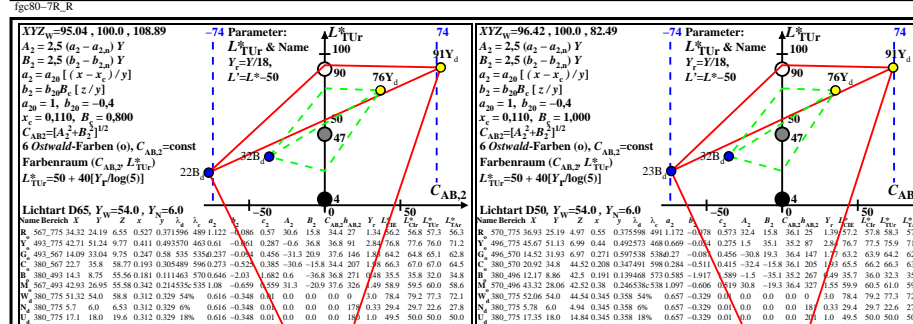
fgc80−7R_R

$XYZ_W$=95.04 , 100.0 , 108.89
$A_2 = 2,5\ (a_2 - a_{2,n})\ Y$
$B_2 = 2,5\ (b_2 - b_{2,n})\ Y$
$a_2 = a_{20}\ [\ (x - x_c)\ /\ y]$
$b_2 = b_{20} B_c\ [\ z\ /\ y]$
$a_{20} = 1\ ,\ b_{20} = -0,4$
$x_c = 0,110\ ,\ B_c = 0,800$
$C_{AB2}=[A_2^2+B_2^2]^{1/2}$
6 Ostwald-Farben (o), $C_{AB,2}$=const
Farbenraum ($C_{AB,2}$, $L^*_{TUr}$)
$L^*_{TUr}$=50 + 40[$Y_r$/log(5)]

−74 Parameter:
$L^*_{TUr}$ & Name
$Y_r$=Y/18,
L'=L*−50

74
$L^*_{TUr}$
100
90
91$Y_d$
76$Y_d$
50
47
32$B_d$
22$B_d$
4
0
$C_{AB,2}$
−50
50

Lichtart D65, $Y_W$=54.0 , $Y_N$=6.0
Name Bereich X Y Z x y $\lambda_d$ $a_2$ $b_2$ $C_{AB,2}$ $h_{AB,2}$ $Y_r$ $L^*_{CIE}$ $L^*_{TUr}$
R 567_775 34.32 24.19 6.55 0.527 0.371596 489 1.172 −0.086 0.57 30.6 15.8 54.24 27 1.34 56.2 56.8 57.3 56.3
Y 493_775 47.71 51.24 9.77 0.411 0.493570 463 0.61 −0.861 0.287 −0.6 36.8 36.8 91 2.84 76.8 77.6 76.0 71.2
G 493_567 14.09 33.04 9.75 0.247 0.58 535 535d 0.237 −0.094 0.456 −31.3 20.9 37.6 146 1.83 64.2 64.8 65.1 62.8
C 380_567 22.7 35.8 78.97 0.193 0.305489 596 0.273 −0.525 0.385 −30.6 −15.8 34.4 207 1.98 66.3 67.0 67.0 64.5
B 380_493 14.3 8.75 55.56 0.181 0.111463 570 0.646 −2.03 1.682 0.6 −36.8 36.8 271 0.48 35.5 35.8 32.0 34.8
M 567_493 42.93 26.95 55.58 0.342 0.214535c 535 1.08 −0.659 0.559 31.3 −20.9 37.6 326 1.49 58.9 59.5 60.0 58.6
W 380_775 51.32 54.0 58.8 0.312 0.329 54% 0.616 −0.348 0.01 0.0 0.0 0.0 0 3.0 78.4 79.2 77.3 72.1
N 380_775 5.7 6.0 6.53 0.312 0.329 6% 0.616 −0.348 0.01 0.0 0.0 0.0 178 0.33 29.4 29.7 22.6 27.8
U 380_775 17.1 18.0 19.6 0.312 0.329 18% 0.616 −0.348 0.01 0.0 0.0 0.0 180 1.0 49.5 50.0 50.0 50.0

$XYZ_W$=96.42 , 100.0 , 82.49
$A_2 = 2,5\ (a_2 - a_{2,n})\ Y$
$B_2 = 2,5\ (b_2 - b_{2,n})\ Y$
$a_2 = a_{20}\ [\ (x - x_c)\ /\ y]$
$b_2 = b_{20} B_c\ [\ z\ /\ y]$
$a_{20} = 1\ ,\ b_{20} = -0,4$
$x_c = 0,110\ ,\ B_c = 1,000$
$C_{AB2}=[A_2^2+B_2^2]^{1/2}$
6 Ostwald-Farben (o), $C_{AB,2}$=const
Farbenraum ($C_{AB,2}$, $L^*_{TUr}$)
$L^*_{TUr}$=50 + 40[$Y_r$/log(5)]

−74 Parameter:
$L^*_{TUr}$ & Name
$Y_r$=Y/18,
L'=L*−50

74
$L^*_{TUr}$
100
90
9 $Y_d$
76$Y_d$
50
47
32$B_d$
23$B_d$
4
0
$C_{AB}$
−50
50

Lichtart D50, $Y_W$=54.0 , $Y_N$=6.0
Name Bereich X Y Z x y $\lambda_d$ $a_2$ $b_2$ $C_{AB,2}$ $h_{AB,2}$ $Y_r$ $L^*$
R 570_775 36.93 25.19 4.97 0.55 0.375598 491 1.172 −0.078 0.573 32.4 15.8 36.1 25 1.39 57.2 57.8 58.3 57
Y 496_775 45.67 51.13 6.99 0.44 0.492573 468 0.669 −0.854 0.275 1.5 35.1 35.2 87 2.84 76.7 77.5 75.9 71
G 496_570 14.52 31.93 6.97 0.271 0.597538 538d 0.27 −0.087 0.456 −30.8 19.3 36.4 147 1.77 63.2 63.9 64.2 62
C 380_570 23.1 34.48 61.82 0.22 0.347491 598 0.284 −0.511 0.415 −32.4 −15.8 36.1 205 1.93 65.5 66.2 66.3 63
B 380_496 12.17 8.86 42.5 0.191 0.139468 573 0.585 −1.917 1.589 −1.5 −35.1 35.2 267 0.49 35.7 36.0 32.3 35
M 570_496 43.32 28.06 42.52 0.38 0.246538c 538 1.097 −0.606 0.519 30.8 −19.3 36.4 327 1.55 59.9 60.5 61.0 59
W 380_775 52.06 54.0 44.54 0.345 0.358 54% 0.657 −0.329 0.01 0.0 0.0 0.0 0 3.0 78.4 79.2 77.3 72
N 380_775 5.78 6.0 4.94 0.345 0.358 6% 0.657 −0.329 0.01 0.0 0.0 0.0 180 0.33 29.4 29.7 22.6 27
U 380_775 17.35 18.0 14.84 0.345 0.358 18% 0.657 −0.329 0.01 0.0 0.0 0.0 201 1.0 49.5 50.0 50.0 50